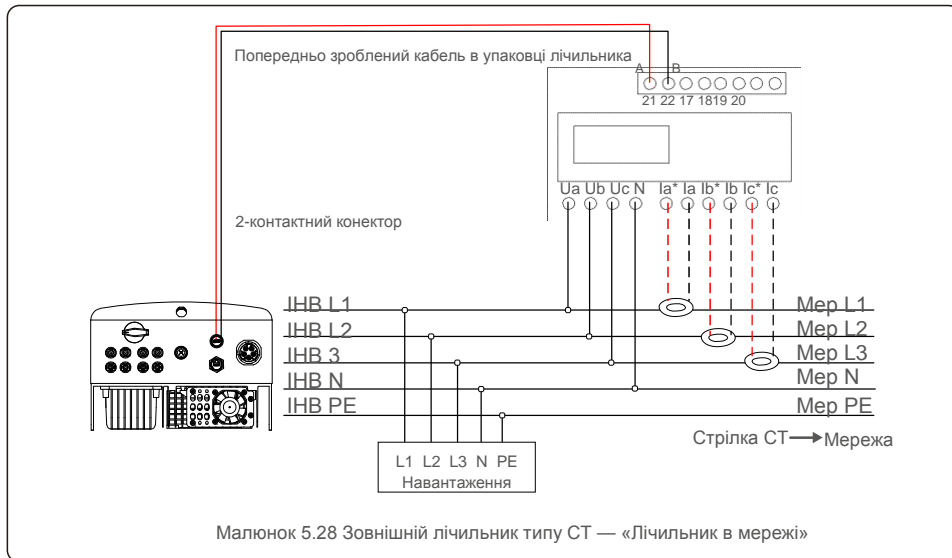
Попередньо зроблений кабель в упаковці лічильника

A B

21 22 17 1819 20

Ua Ub Uc N Ia* Ia Ib* Ib Ic* Ic

2-контактний конектор

ІНВ L1

ІНВ L2

ІНВ 3

ІНВ N

ІНВ PE

Мер L1

Мер L2

Мер L3

Мер N

Мер PE

Стрілка СТ Мережа

L1 L2 L3 N PE
Навантаження

Малюнок 5.28 Зовнішній лічильник типу СТ — «Лічильник в мережі»